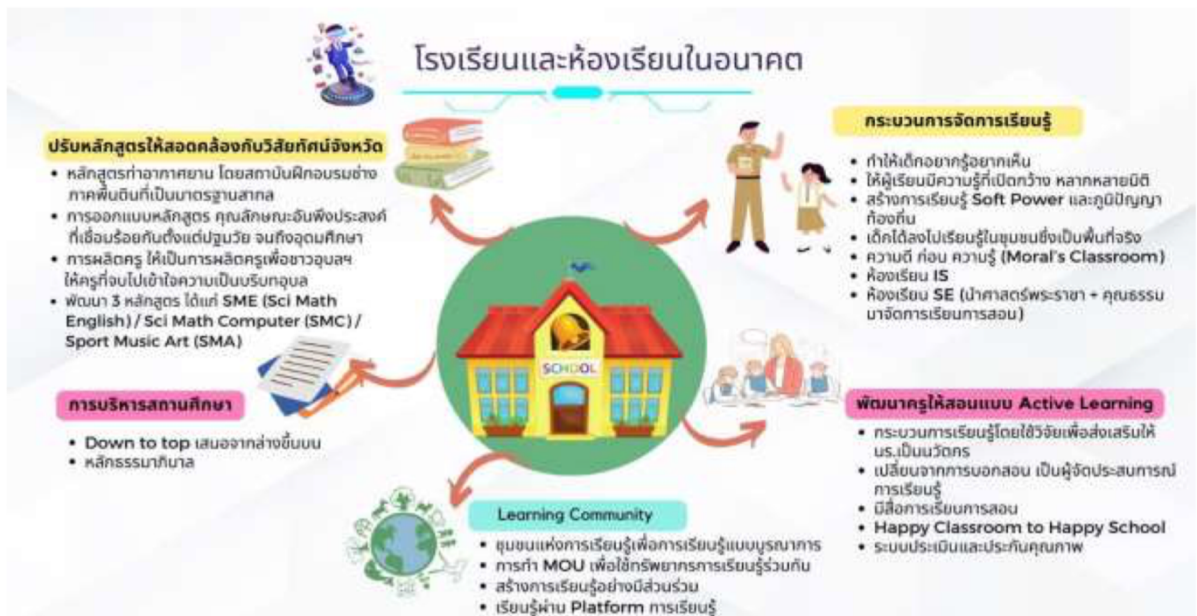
โรงเรียนและห้องเรียนในอนาคต

ปรับหลักสูตรให้สอดคล้องกับวิสัยทัศน์จังหวัด
• หลักสูตรท่าอากาศยาน โดยสถาบันฝึกอบรมช่าง ภาคพื้นดินที่เป็นมาตรฐานสากล
• การออกแบบหลักสูตร คุณลักษณะอันพึงประสงค์ ที่เชื่อมร้อยกันตั้งแต่ปฐมวัย จนถึงอุดมศึกษา
• การผลิตครู ให้เป็นการผลิตครูเพื่อชาวอุบลฯ ให้ครูที่จบไปเข้าใจความเป็นบริบทอุบล
• พัฒนา 3 หลักสูตร ได้แก่ SME (Sci Math English) / Sci Math Computer (SMC) / Sport Music Art (SMA)

กระบวนการจัดการเรียนรู้
• ทำให้เด็กอยากรู้อยากเห็น
• ให้ผู้เรียนมีความรู้ที่เปิดกว้าง หลากหลายมิติ
• สร้างการเรียนรู้ Soft Power และภูมิปัญญาท้องถิ่น
• เด็กได้ลงไปเรียนรู้ในชุมชนซึ่งเป็นพื้นที่จริง
• ความดี ก่อน ความรู้ (Moral's Classroom)
• ห้องเรียน IS
• ห้องเรียน SE (นำศาสตร์พระราชา + คุณธรรม มาจัดการเรียนการสอน)

SCHOOL

การบริหารสถานศึกษา
• Down to top เสนอจากล่างขึ้นบน
• หลักธรรมาภิบาล

พัฒนาครูให้สอนแบบ Active Learning
• กระบวนการเรียนรู้โดยใช้วิจัยเพื่อส่งเสริมให้ นร.เป็นนวัตกร
• เปลี่ยนจากการบอกสอน เป็นผู้จัดประสบการณ์การเรียนรู้
• มีสื่อการเรียนการสอน
• Happy Classroom to Happy School
• ระบบประเมินและประกันคุณภาพ

Learning Community
• ชุมชนแห่งการเรียนรู้เพื่อการเรียนรู้แบบบูรณาการ
• การทำ MOU เพื่อใช้ทรัพยากรการเรียนรู้ร่วมกัน
• สร้างการเรียนรู้อย่างมีส่วนร่วม
• เรียนรู้ผ่าน Platform การเรียนรู้